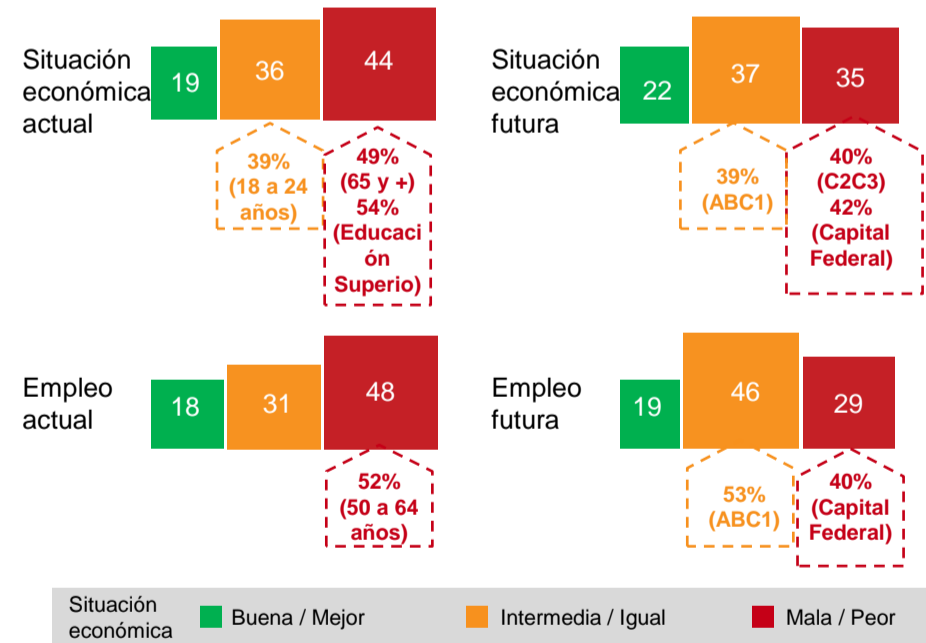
Situación económica actual

19

36

44

39% (18 a 24 años)

49% (65 y +) 54% (Educación Superio)

Situación económica futura

22

37

35

39% (ABC1)

40% (C2C3) 42% (Capital Federal)

Empleo actual

18

31

48

52% (50 a 64 años)

Empleo futura

19

46

29

53% (ABC1)

40% (Capital Federal)

Situación económica

Buena / Mejor

Intermedia / Igual

Mala / Peor